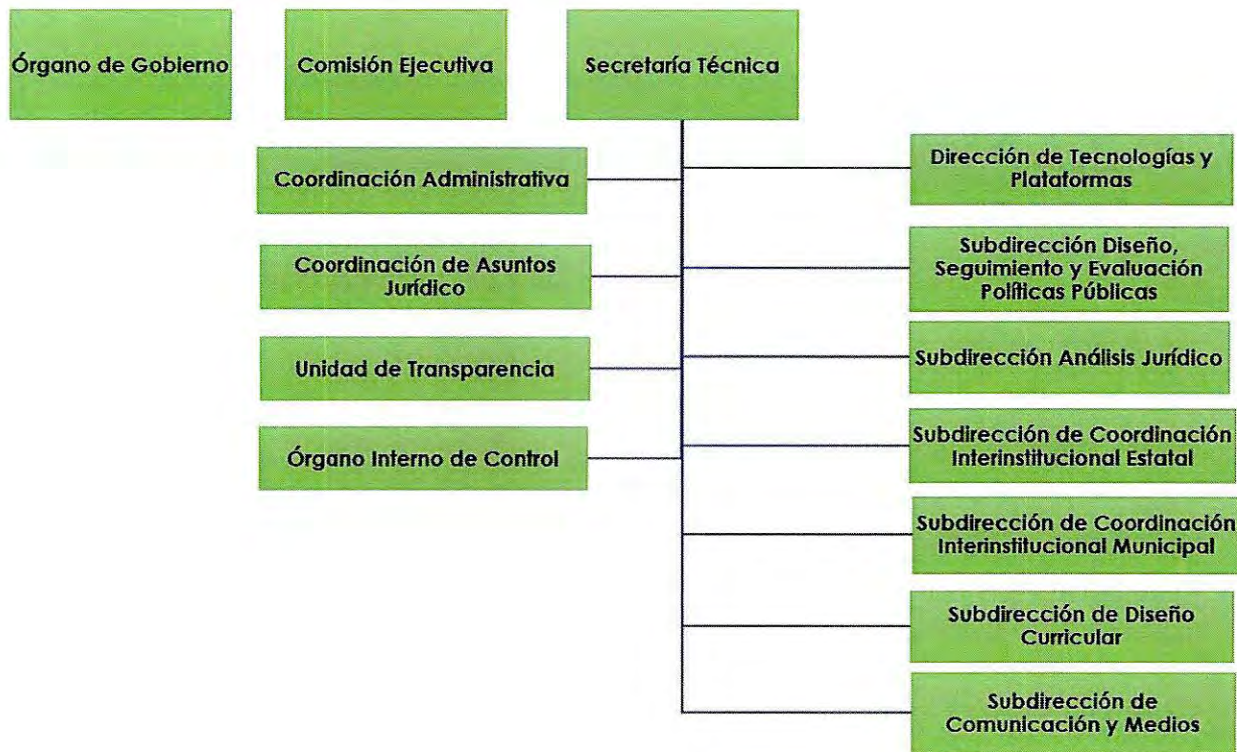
Órgano de Gobierno

Comisión Ejecutiva

Secretaría Técnica

Coordinación Administrativa

Coordinación de Asuntos Jurídico

Unidad de Transparencia

Órgano Interno de Control

Dirección de Tecnologías y Plataformas

Subdirección Diseño, Seguimiento y Evaluación Políticas Públicas

Subdirección Análisis Jurídico

Subdirección de Coordinación Interinstitucional Estatal

Subdirección de Coordinación Interinstitucional Municipal

Subdirección de Diseño Curricular

Subdirección de Comunicación y Medios